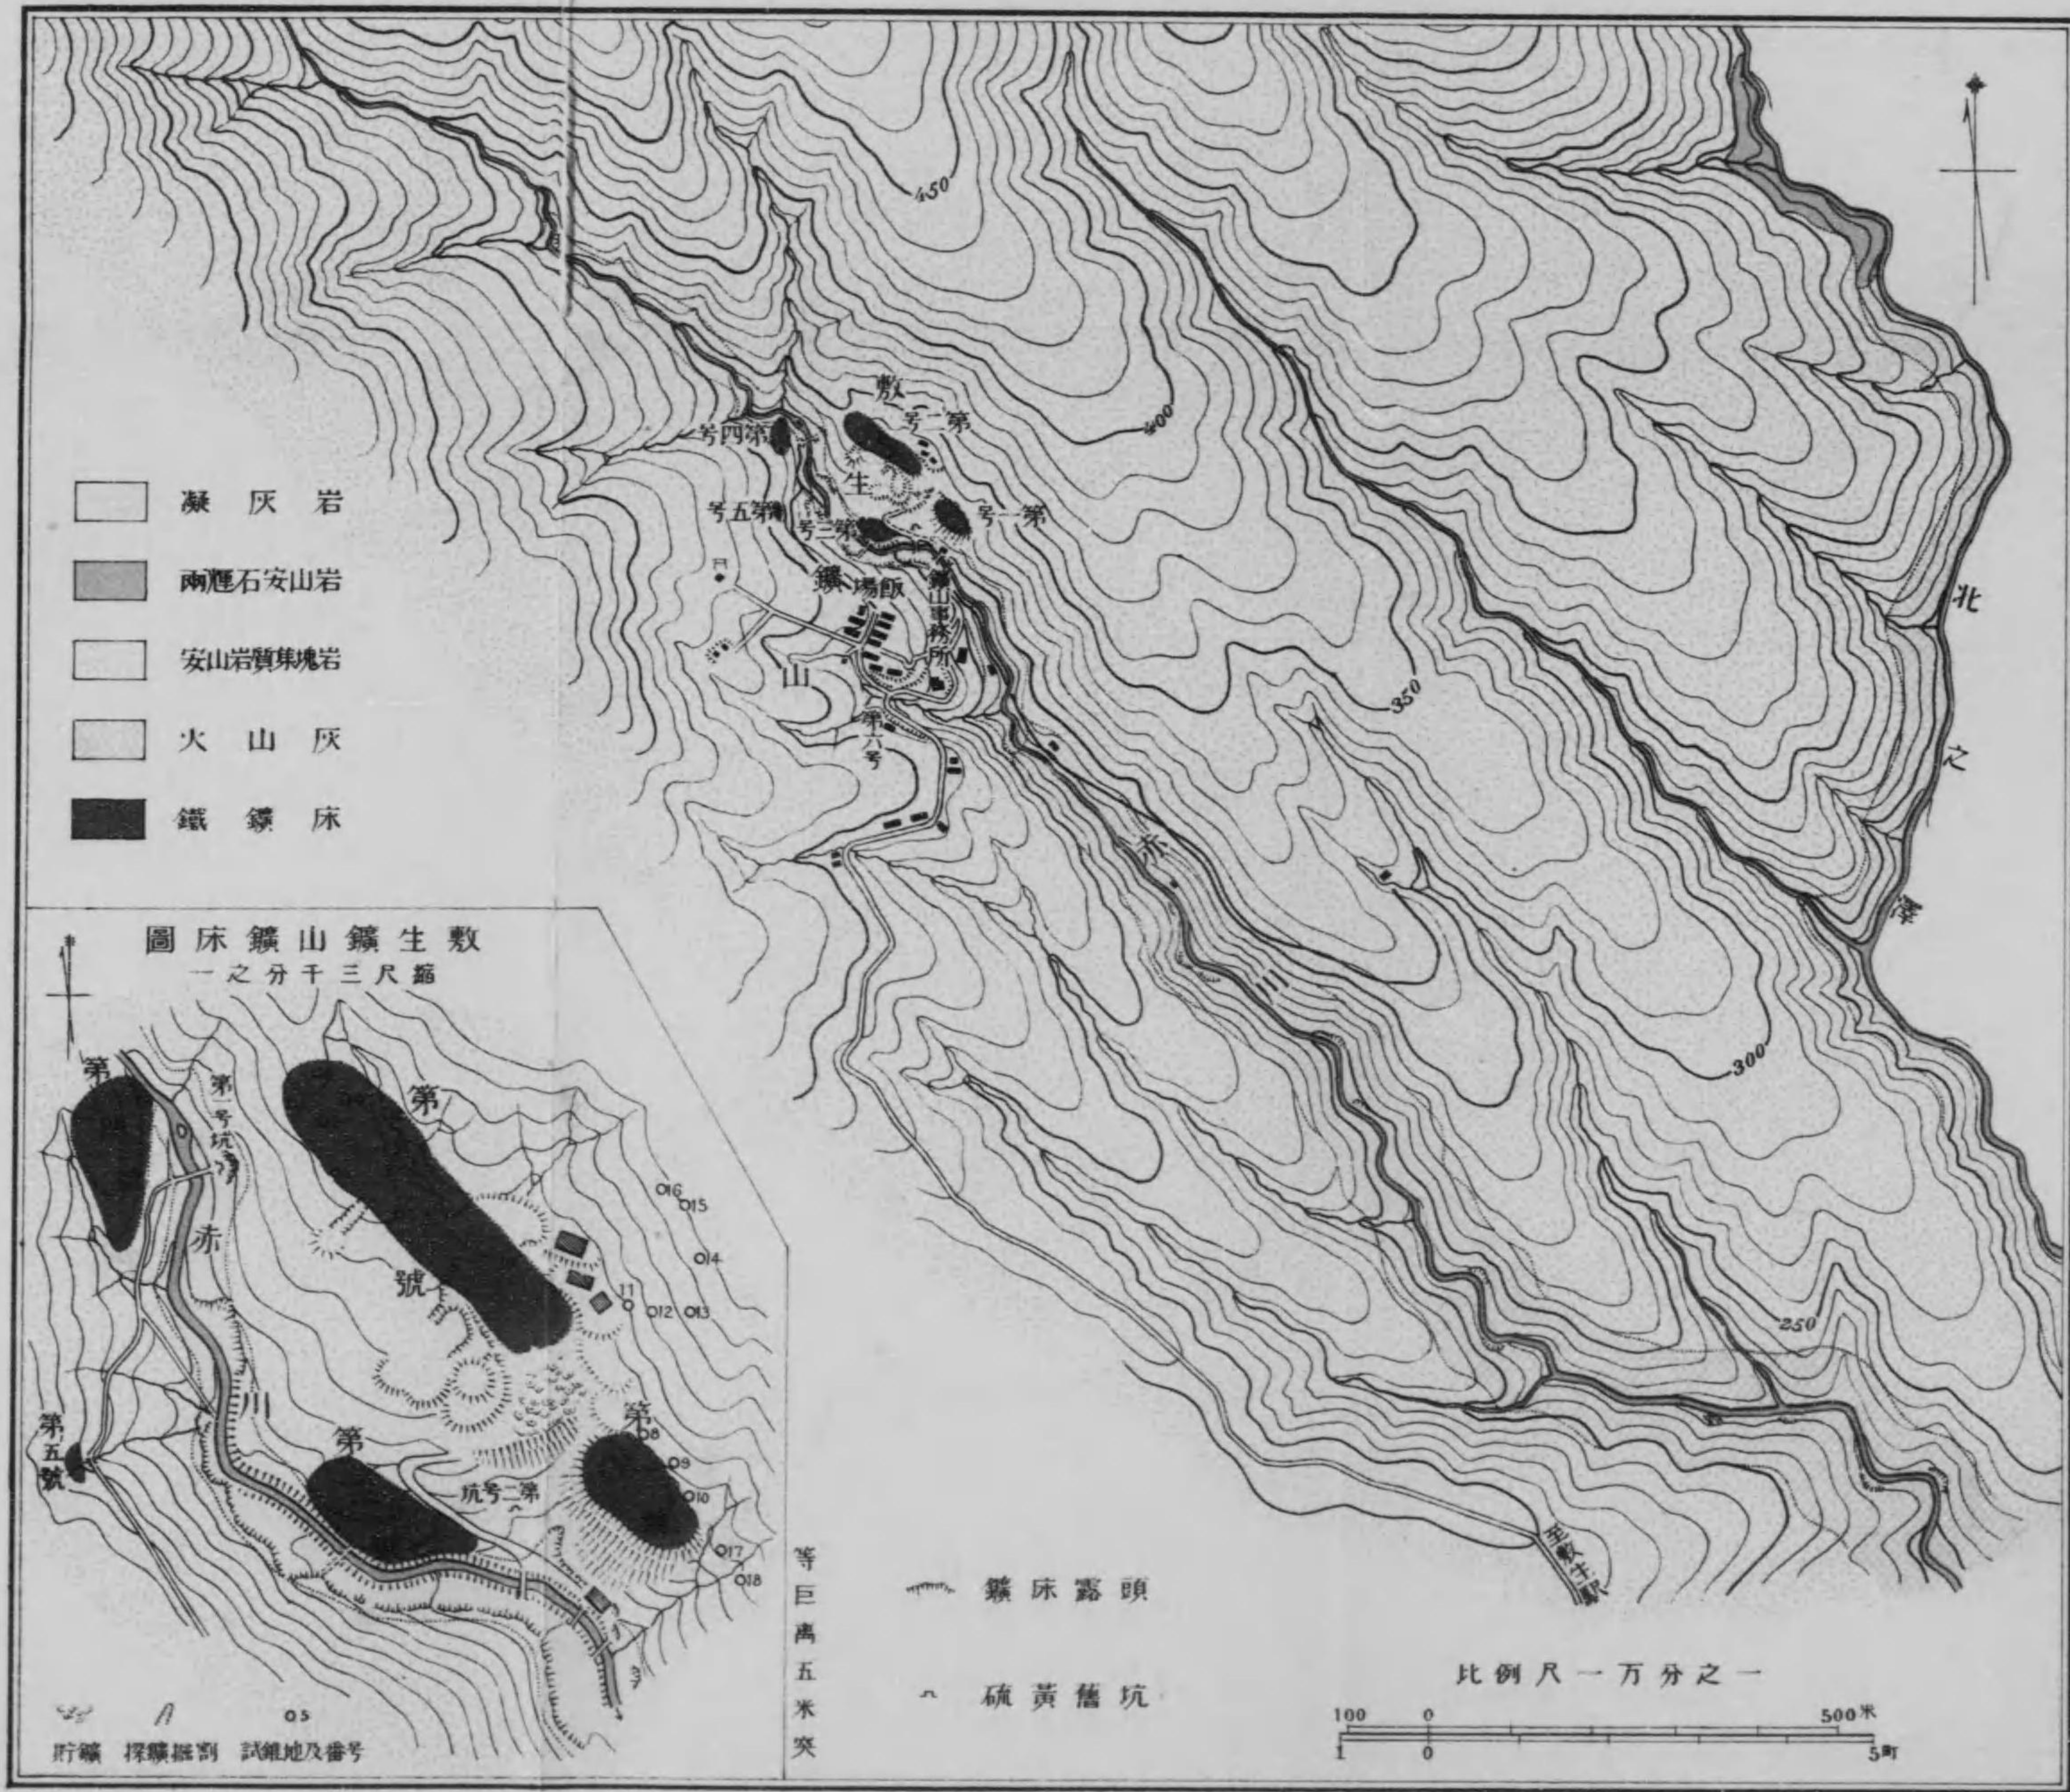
450

400

350

300

250

凝灰岩

兩輝石安山岩

安山岩質集塊岩

火山灰

鐵鑛床

敷

生

鑛

山

第一号

第二号

第四号

第五号

第一号

第六号

飯場

鑛山事務所

赤

川

北之澤

至敷生驛

敷生鑛山鑛床圖

縮尺三千分之一

第一号坑

第二号坑

第一號

第四號

第二號

第三號

第五號

赤

川

16 15 14 11 12 13 8 9 10 17 18

5

貯鑛　採鑛掘割　試錐地及番号

等巨离五米突

鑛床露頭

硫黄舊坑

比例尺一万分之一

100　0　500米

1　0　5町